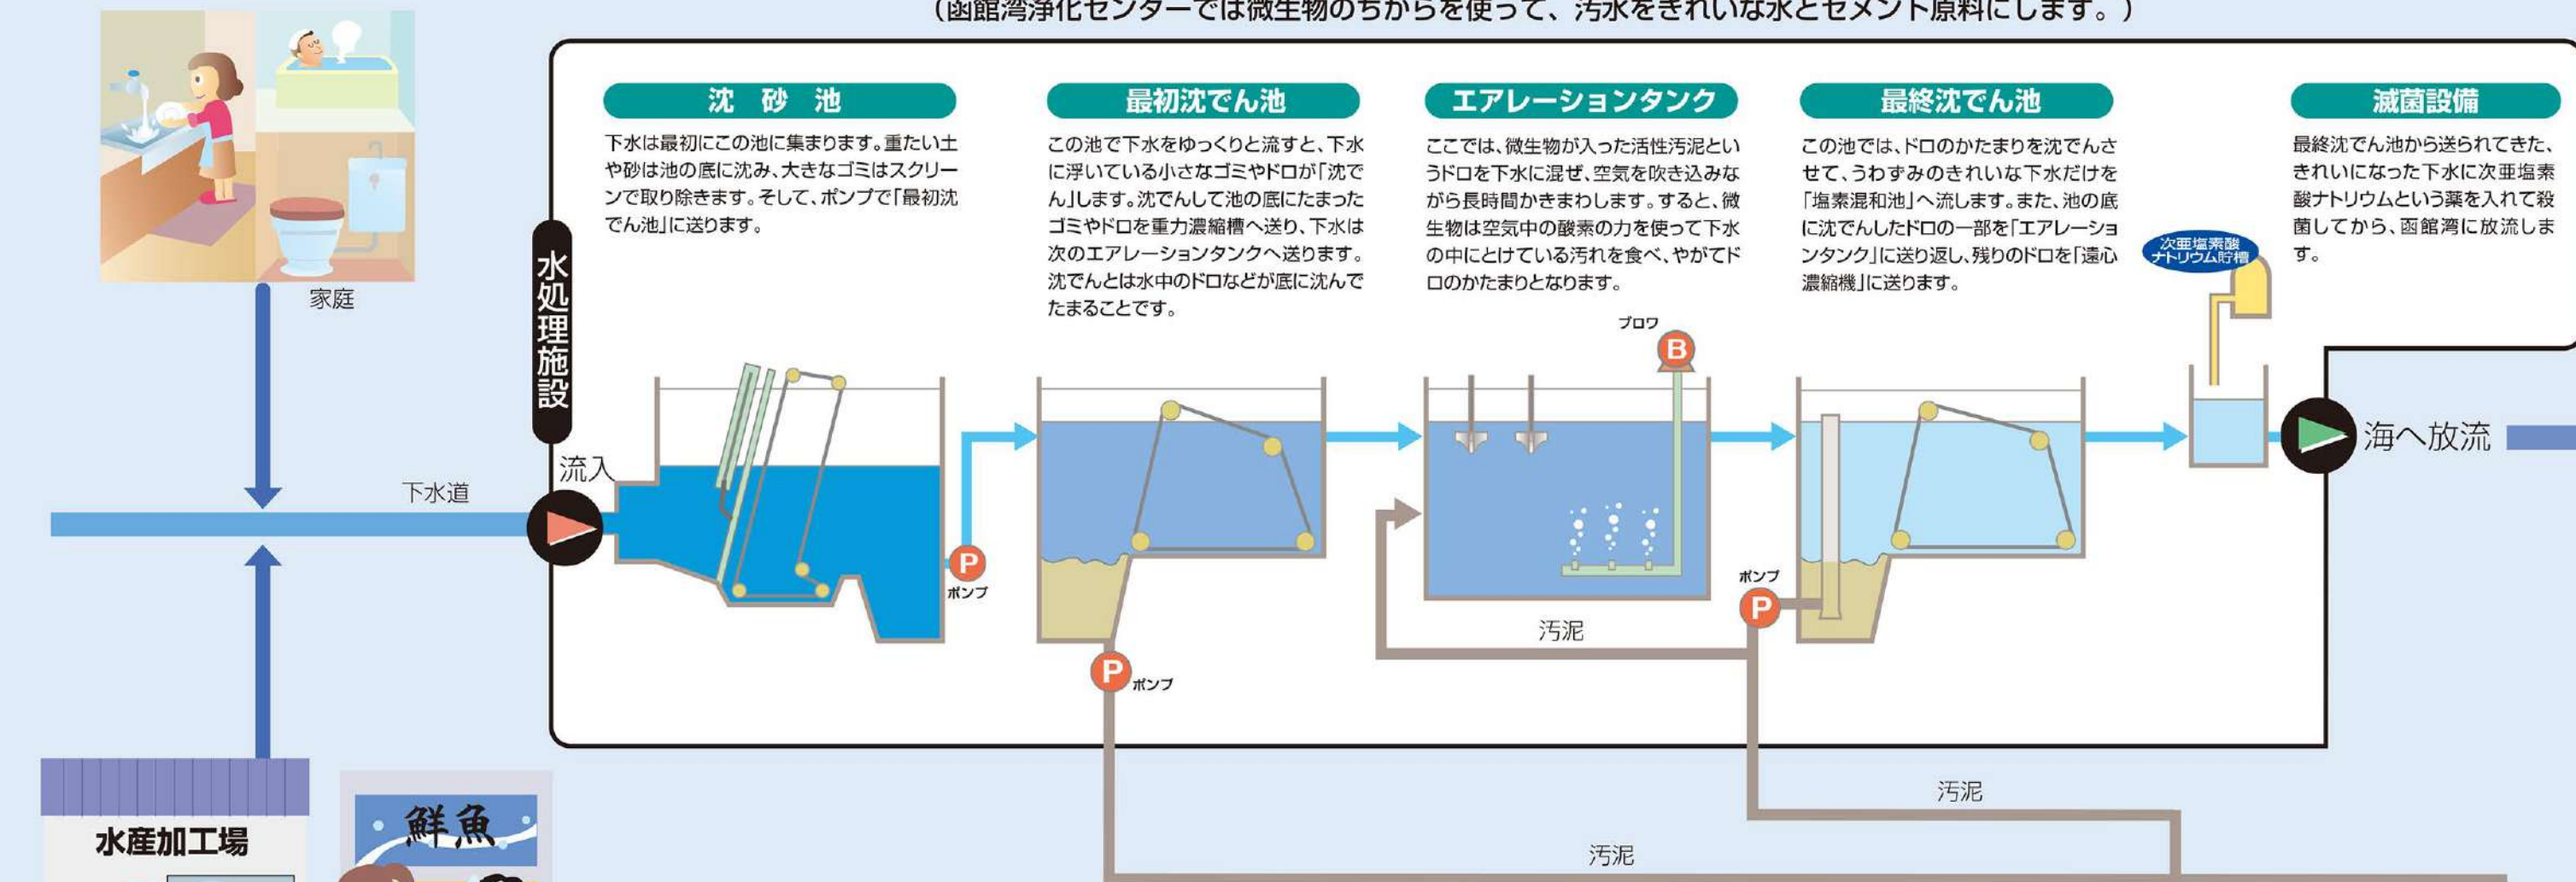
（函館湾浄化センターでは微生物のちからを使って、汚水をきれいな水とセメント原料にします。）

家庭

下水道

水処理施設

流入

沈砂池

下水は最初にこの池に集まります。重たい土や砂は池の底に沈み、大きなゴミはスクリーンで取り除きます。そして、ポンプで「最初沈でん池」に送ります。

最初沈でん池

この池で下水をゆっくりと流すと、下水に浮いている小さなゴミやドロが「沈でん」します。沈でんして池の底にたまったゴミやドロを重力濃縮槽へ送り、下水は次のエアレーションタンクへ送ります。沈でんとは水中のドロなどが底に沈んでたまることです。

エアレーションタンク

ここでは、微生物が入った活性汚泥というドロを下水に混ぜ、空気を吹き込みながら長時間かきまわします。すると、微生物は空気中の酸素の力を使って下水の中にとけている汚れを食べ、やがてドロのかたまりとなります。

最終沈でん池

この池では、ドロのかたまりを沈でんさせて、うわずみのきれいな下水だけを「塩素混和池」へ流します。また、池の底に沈でんしたドロの一部を「エアレーションタンク」に送り返し、残りのドロを「遠心濃縮機」に送ります。

滅菌設備

最終沈でん池から送られてきた、きれいになった下水に次亜塩素酸ナトリウムという薬を入れて殺菌してから、函館湾に放流します。

次亜塩素酸ナトリウム貯槽

ブロワ
B

P
ポンプ

P
ポンプ

P
ポンプ

汚泥

海へ放流

汚泥

汚泥

水産加工場

鮮魚